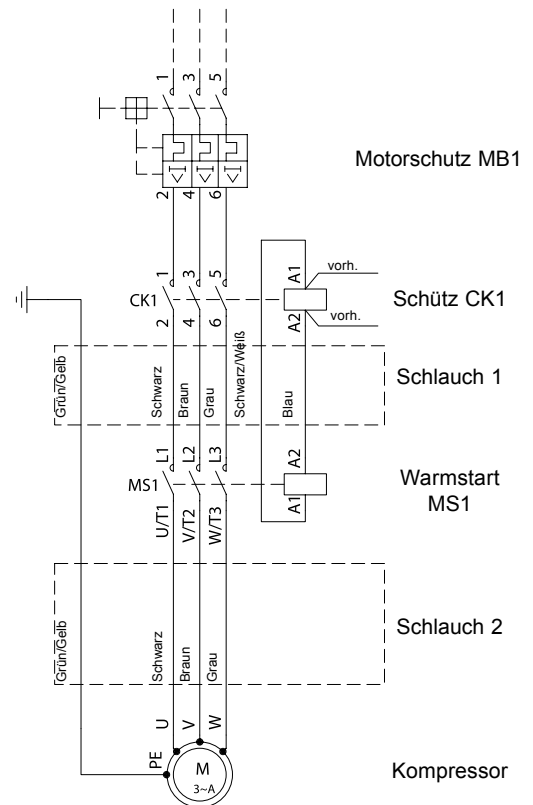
1 3 5

Motorschutz MB1

2 4 6

1 3 5

vorh.

A1

CK1

Schütz CK1

A2

vorh.

2 4 6

Grün/Gelb

Schwarz

Braun

Grau

Schwarz/Weiß

Blau

Schlauch 1

L1 L2 L3

A2

MS1

Warmstart MS1

A1

U/T1 V/T2 W/T3

Grün/Gelb

Schwarz

Braun

Grau

Schlauch 2

U V W

PE

M
3~A

Kompressor